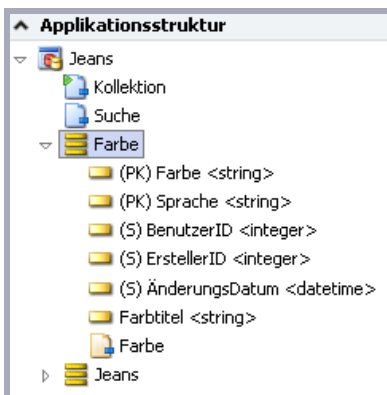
Applikationsstruktur

Jeans
Kollektion
Suche
Farbe
(PK) Farbe <string>
(PK) Sprache <string>
(S) BenutzerID <integer>
(S) ErstellerID <integer>
(S) ÄnderungsDatum <datetime>
Farbtitel <string>
Farbe
Jeans